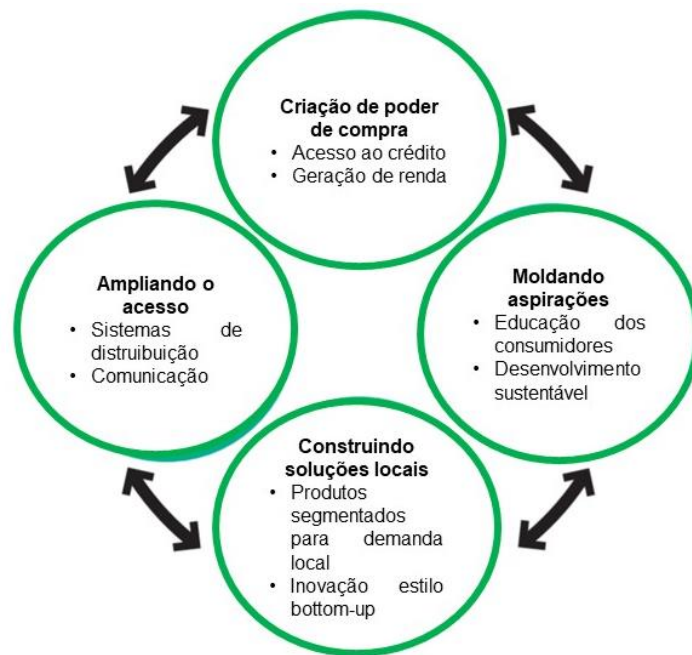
Criação de poder de compra
• Acesso ao crédito
• Geração de renda

Ampliando o acesso
• Sistemas de distruibuição
• Comunicação

Moldando aspirações
• Educação dos consumidores
• Desenvolvimento sustentável

Construindo soluções locais
• Produtos segmentados para demanda local
• Inovação estilo bottom-up